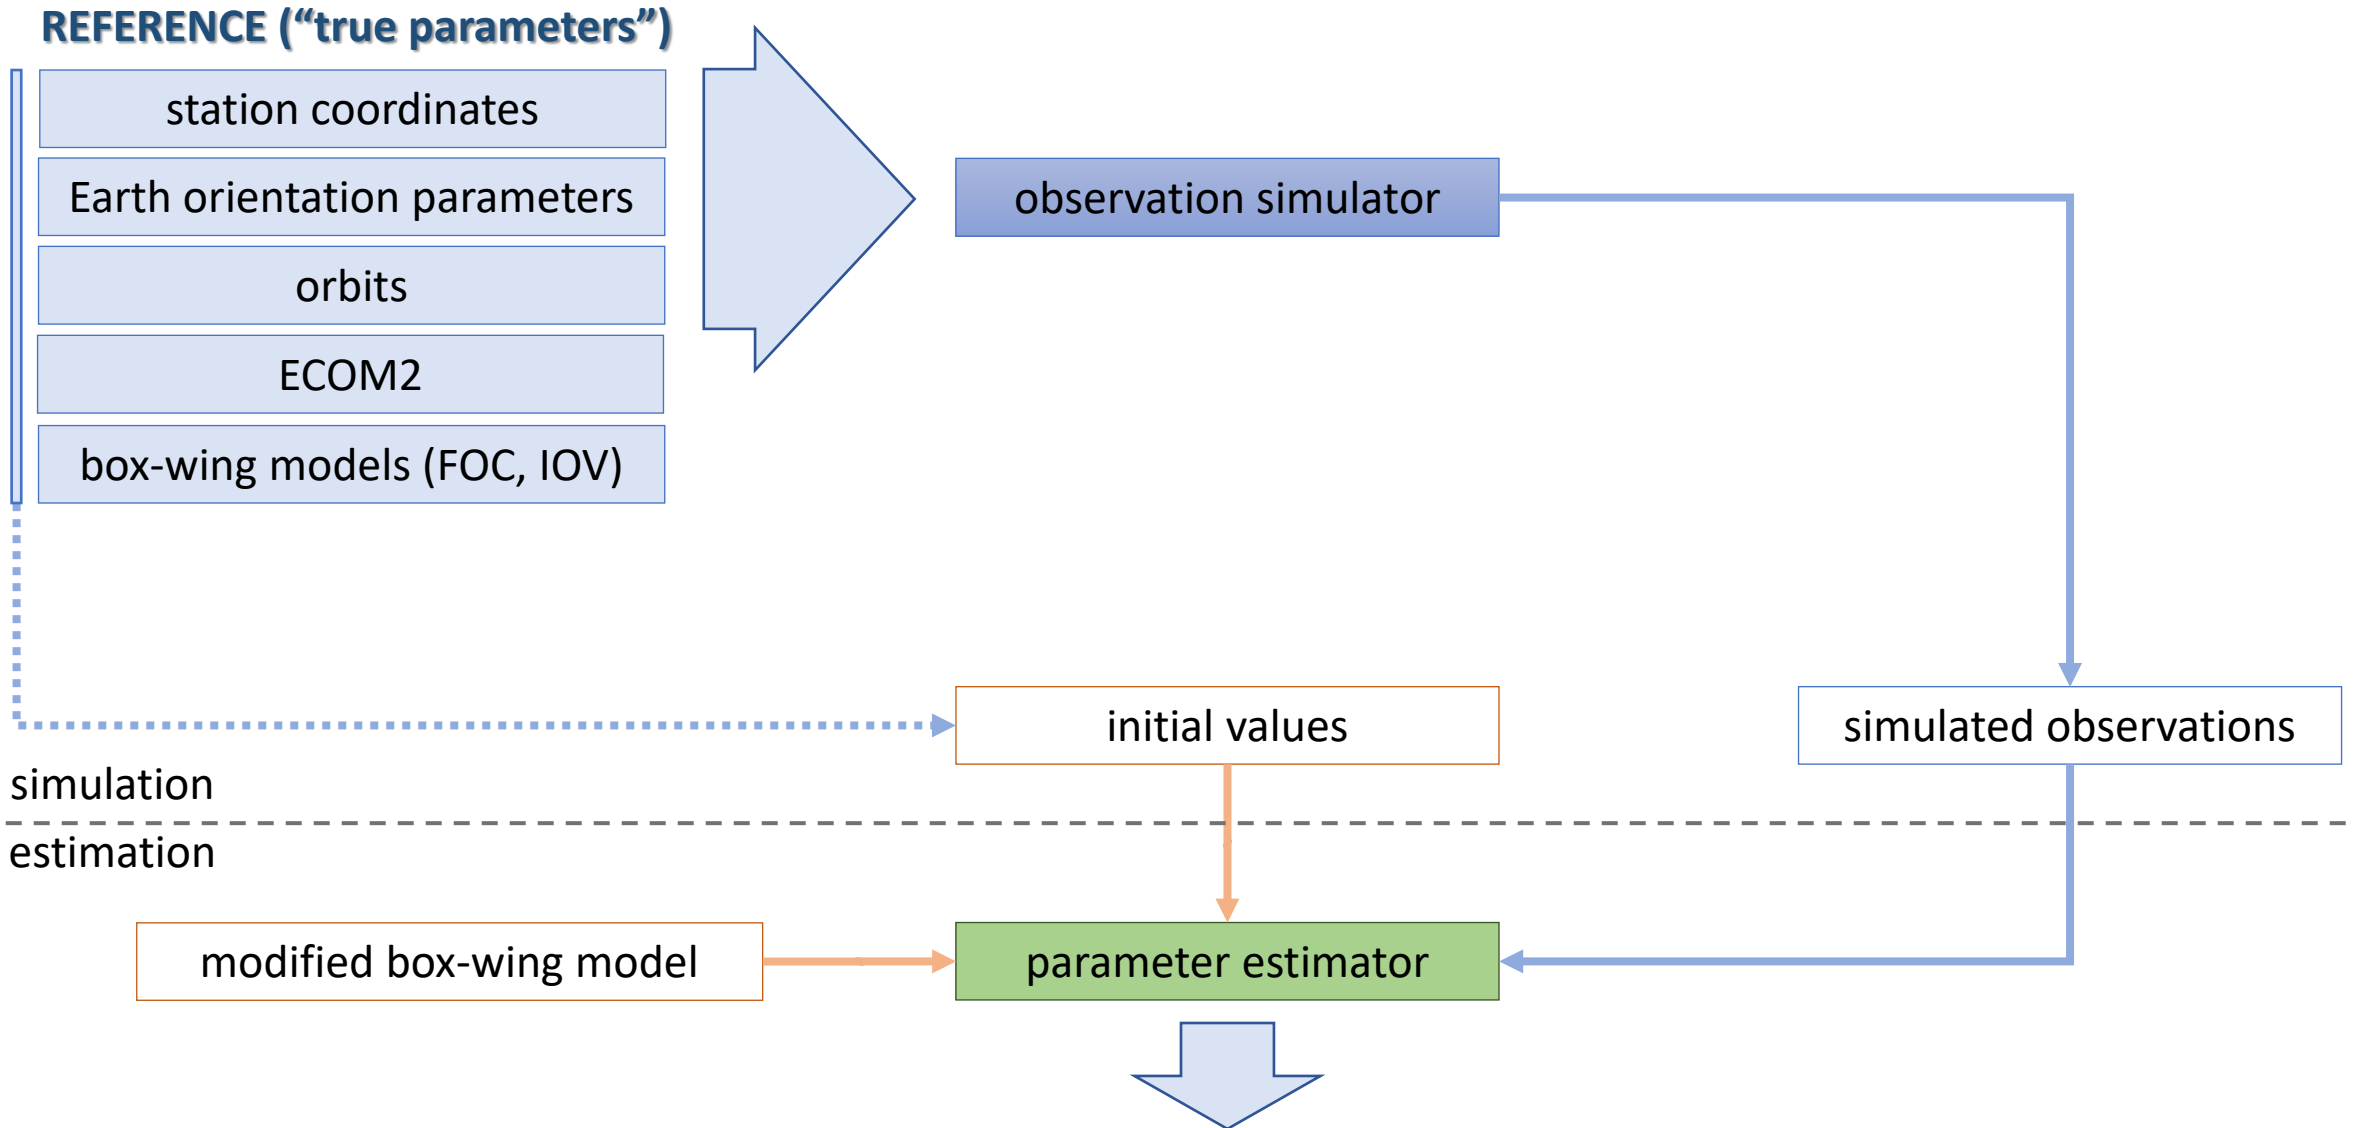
REFERENCE (“true parameters”)

station coordinates

Earth orientation parameters

orbits

ECOM2

box-wing models (FOC, IOV)

observation simulator

initial values

simulated observations

simulation

estimation

modified box-wing model

parameter estimator